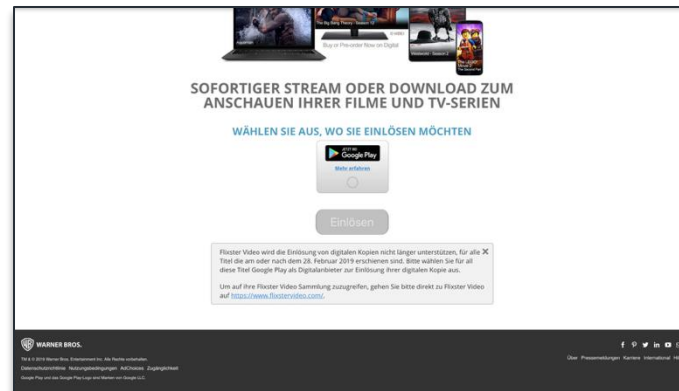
The Big Bang Theory - Season 12

Buy or Pre-order Now on Digital

Westworld - Season 2

SOFORTIGER STREAM ODER DOWNLOAD ZUM ANSCHAUEN IHRER FILME UND TV-SERIEN

WÄHLEN SIE AUS, WO SIE EINLÖSEN MÖCHTEN

GET IT ON
Google Play

Mehr erfahren

Einlösen

Flixster Video wird die Einlösung von digitalen Kopien nicht länger unterstützen, für alle Titel die am oder nach dem 28. Februar 2019 erschienen sind. Bitte wählen Sie für all diese Titel Google Play als Digitalanbieter zur Einlösung Ihrer digitalen Kopie aus.

Um auf Ihre Flixster Video Sammlung zuzugreifen, gehen Sie bitte direkt zu Flixster Video auf https://www.flixstervideo.com/.

WARNER BROS.

TM & © 2019 Warner Bros. Entertainment Inc. Alle Rechte vorbehalten.

Datenschutzrichtlinie Nutzungsbedingungen AdChoices Zugänglichkeit

Google Play und das Google Play-Logo sind Marken von Google LLC

Über Pressemeldungen Karriere International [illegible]